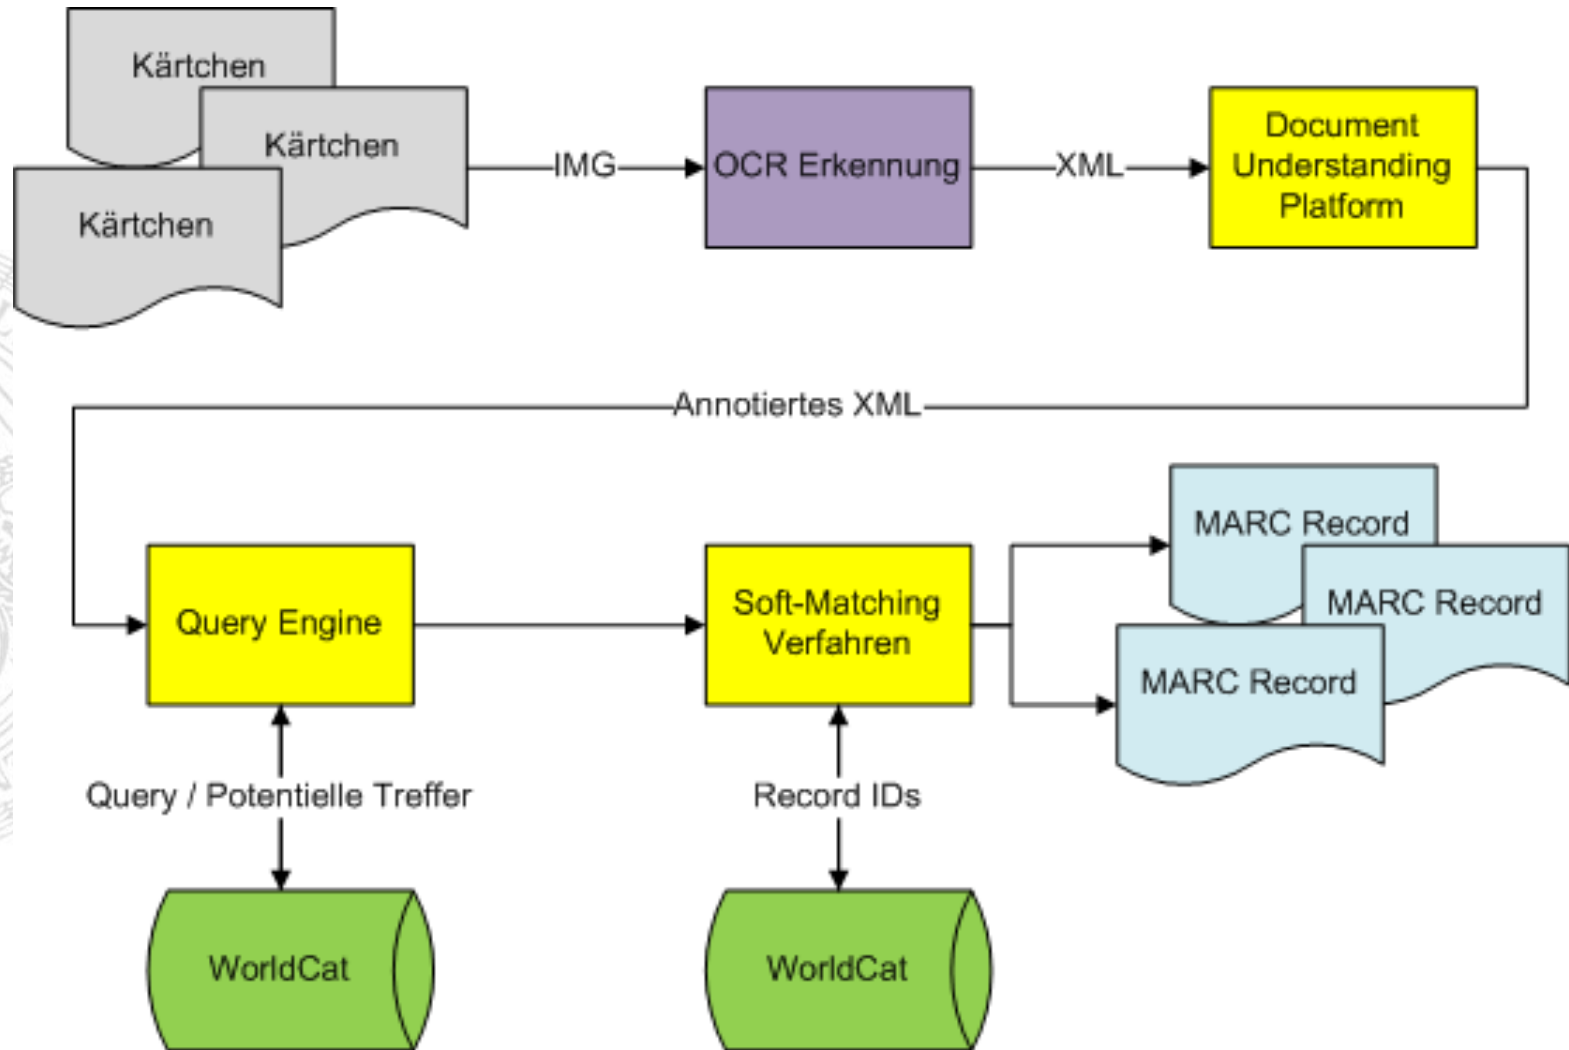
Kärtchen

Kärtchen

Kärtchen

IMG

OCR Erkennung

XML

Document Understanding Platform

Annotiertes XML

Query Engine

Soft-Matching Verfahren

MARC Record

MARC Record

MARC Record

Query / Potentielle Treffer

Record IDs

WorldCat

WorldCat